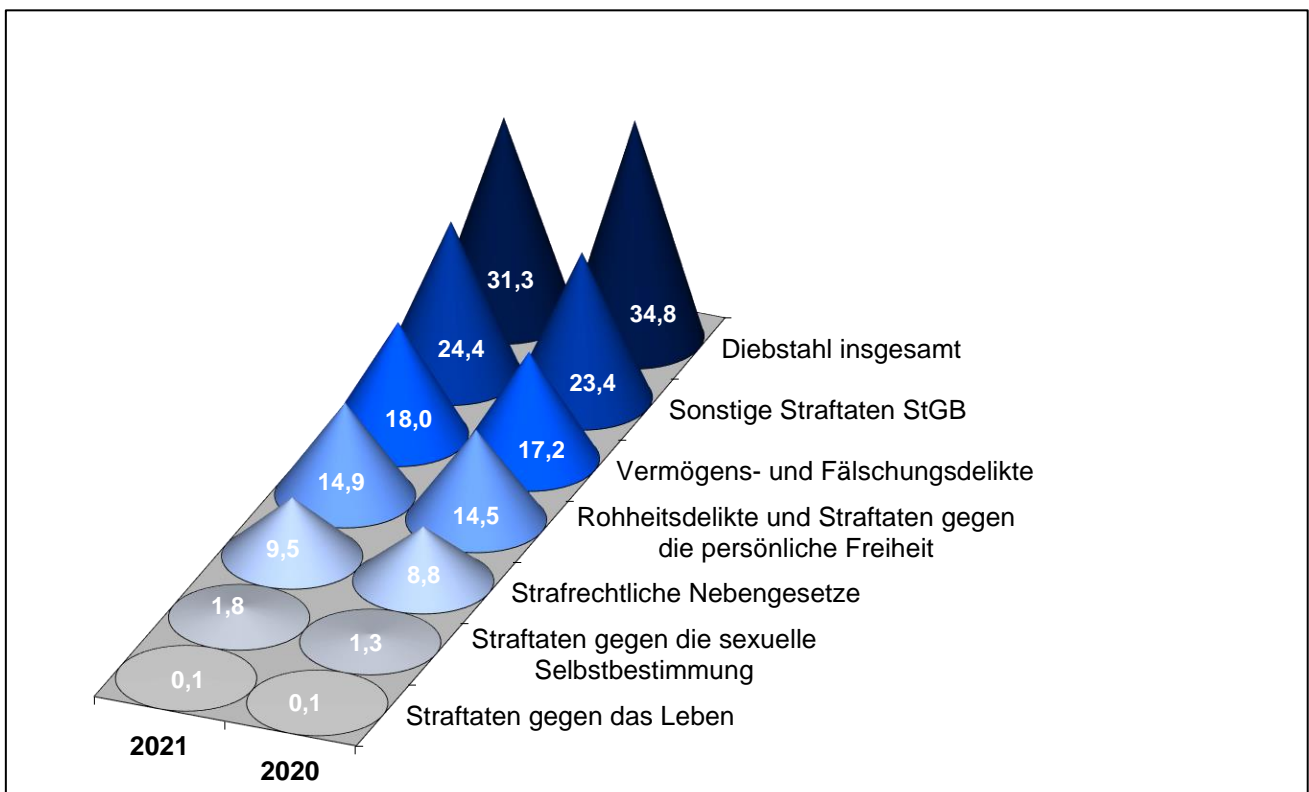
31,3
34,8
24,4
23,4
18,0
17,2
14,9
14,5
9,5
8,8
1,8
1,3
0,1
0,1

Diebstahl insgesamt
Sonstige Straftaten StGB
Vermögens- und Fälschungsdelikte
Rohheitsdelikte und Straftaten gegen die persönliche Freiheit
Strafrechtliche Nebengesetze
Straftaten gegen die sexuelle Selbstbestimmung
Straftaten gegen das Leben

2021
2020